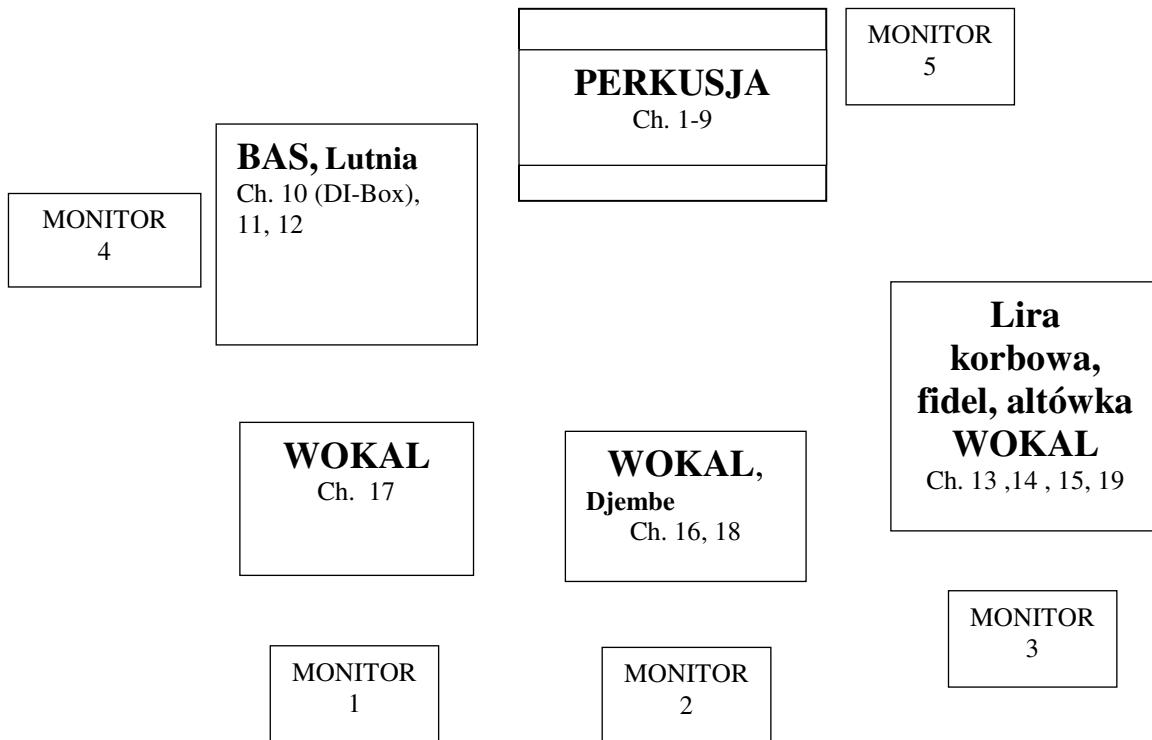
PERKUSJA
Ch. 1-9

MONITOR
5

BAS, Lutnia
Ch. 10 (DI-Box), 11, 12

MONITOR
4

Lira korbowa, fidel, altówka
WOKAL
Ch. 13 ,14 , 15, 19

WOKAL
Ch. 17

WOKAL,
Djembe
Ch. 16, 18

MONITOR
3

MONITOR
1

MONITOR
2